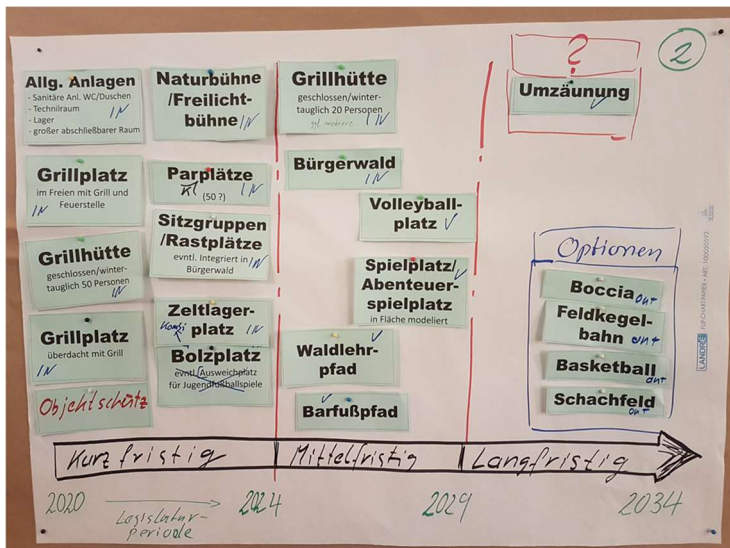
2

?

Allg. Anlagen
- Sanitäre Anl. WC/Duschen
- Technilraum IN
- Lager
- großer abschließbarer Raum

Naturbühne /Freilichtbühne IN

Grillhütte
geschlossen/wintertauglich 20 Personen IN
ggf. modern

Umzäunung ✓

Grillplatz
im Freien mit Grill und Feuerstelle
IN

Parplätze
(50 ?) IN

Bürgerwald
IN

Volleyballplatz ✓

Grillhütte
geschlossen/wintertauglich 50 Personen IN

Sitzgruppen /Rastplätze
evntl. Integriert in Bürgerwald IN

Spielplatz/ Abenteuerspielplatz
in Fläche modeliert ✓

Optionen

Boccia out

Feldkegelbahn out

Grillplatz
überdacht mit Grill
IN

Zeltlagerplatz IN
Kombi

Bolzplatz
evntl. Ausweichplatz für Jugendfußballspiele

Waldlehrpfad ✓

Basketball out

Schachfeld out

Objektschutz

Barfußpfad ✓

Kurzfristig | Mittelfristig | Langfristig

2020 — Legislaturperiode — 2024 — 2029 — 2034

LANDRÉ FLIPCHARTPAPIER